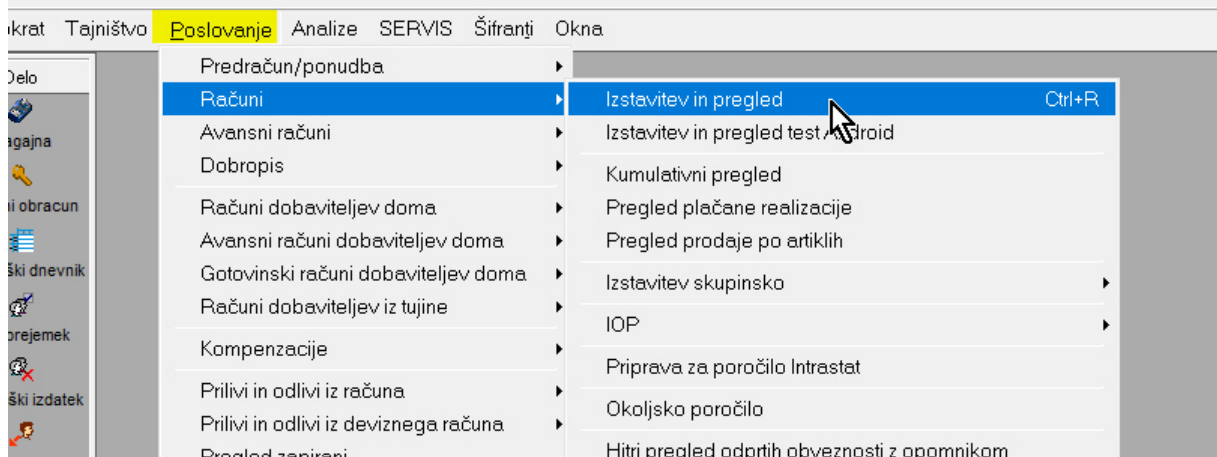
krat Tajništvo Poslovanje Analize SERVIS Šifranti Okna

Delo
agajna
i obracun
ški dnevnik
prejemek
ški izdatek

Predračun/ponudba
Računi
Avansni računi
Dobropis
Računi dobaviteljev doma
Avansni računi dobaviteljev doma
Gotovinski računi dobaviteljev doma
Računi dobaviteljev iz tujine
Kompenzacije
Prilivi in odlivi iz računa
Prilivi in odlivi iz deviznega računa
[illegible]

Izstavitev in pregled Ctrl+R
Izstavitev in pregled test Android
Kumulativni pregled
Pregled plačane realizacije
Pregled prodaje po artiklih
Izstavitev skupinsko
IOP
Priprava za poročilo Intrastat
Okoljsko poročilo
Hitri pregled odprtih obveznosti z opomnikom